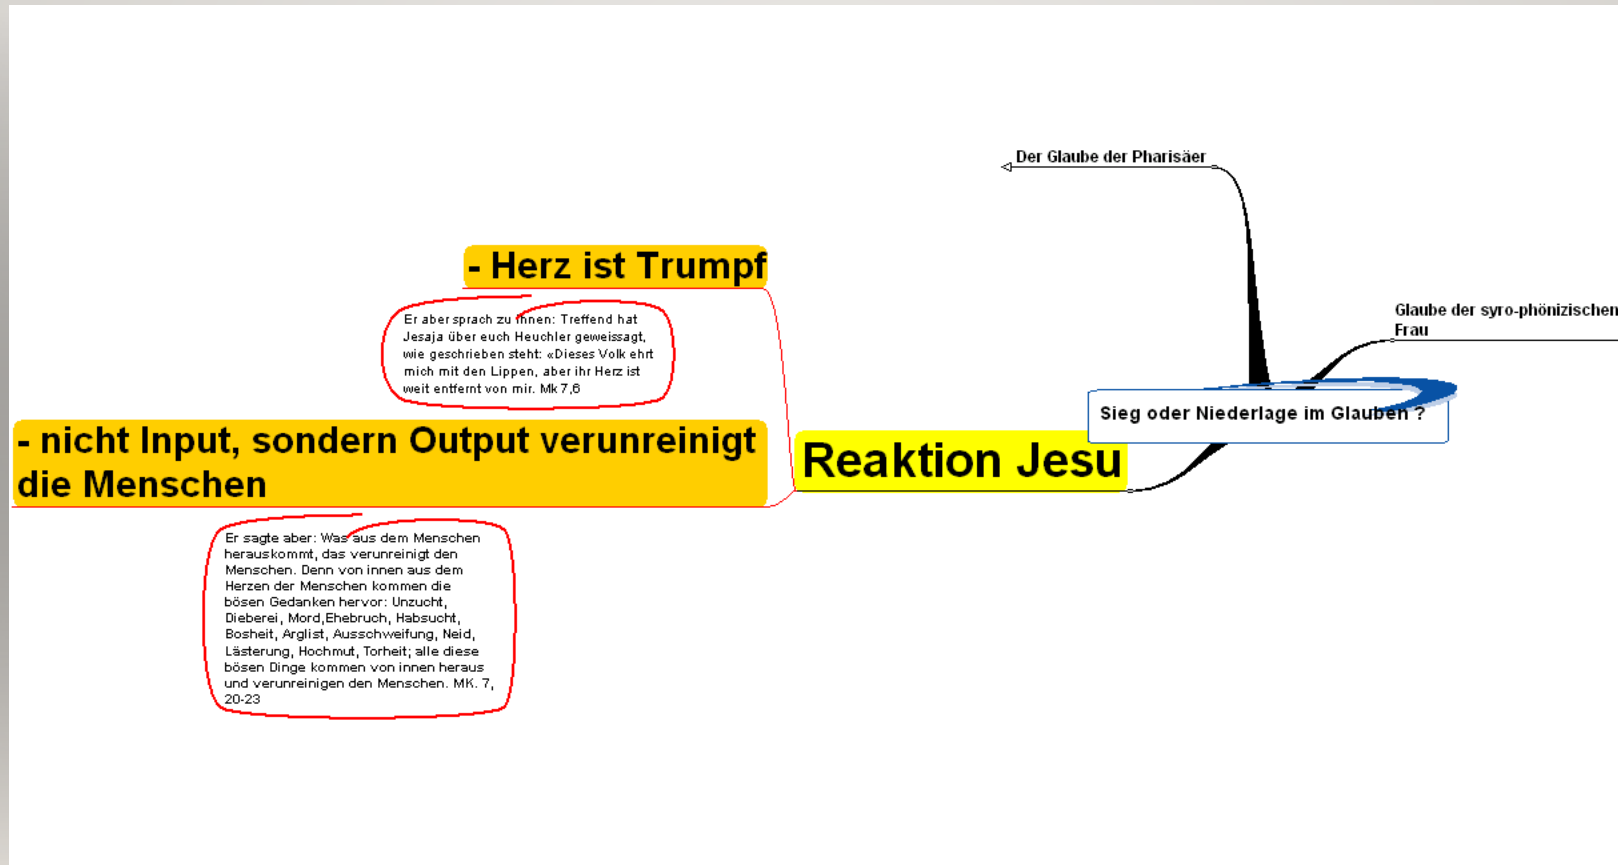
Der Glaube der Pharisäer

- Herz ist Trumpf

Er aber sprach zu ihnen: Treffend hat Jesaja über euch Heuchler geweissagt, wie geschrieben steht: «Dieses Volk ehrt mich mit den Lippen, aber ihr Herz ist weit entfernt von mir. Mk 7,6

Glaube der syro-phönizischen Frau

Sieg oder Niederlage im Glauben ?

- nicht Input, sondern Output verunreinigt die Menschen

Reaktion Jesu

Er sagte aber: Was aus dem Menschen herauskommt, das verunreinigt den Menschen. Denn von innen aus dem Herzen der Menschen kommen die bösen Gedanken hervor: Unzucht, Dieberei, Mord,Ehebruch, Habsucht, Bosheit, Arglist, Ausschweifung, Neid, Lästerung, Hochmut, Torheit; alle diese bösen Dinge kommen von innen heraus und verunreinigen den Menschen. MK. 7, 20-23